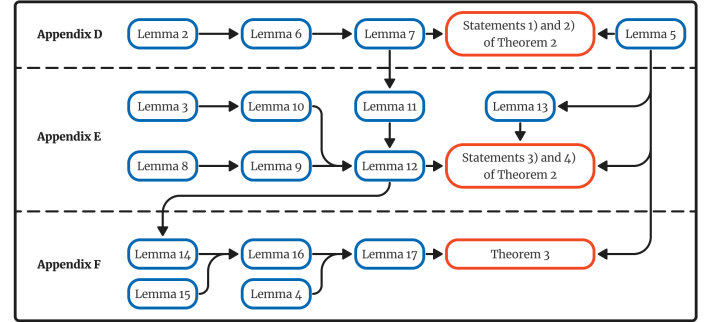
Appendix D

Lemma 2

Lemma 6

Lemma 7

Statements 1) and 2) of Theorem 2

Lemma 5

Appendix E

Lemma 3

Lemma 10

Lemma 11

Lemma 13

Lemma 8

Lemma 9

Lemma 12

Statements 3) and 4) of Theorem 2

Appendix F

Lemma 14

Lemma 16

Lemma 17

Theorem 3

Lemma 15

Lemma 4